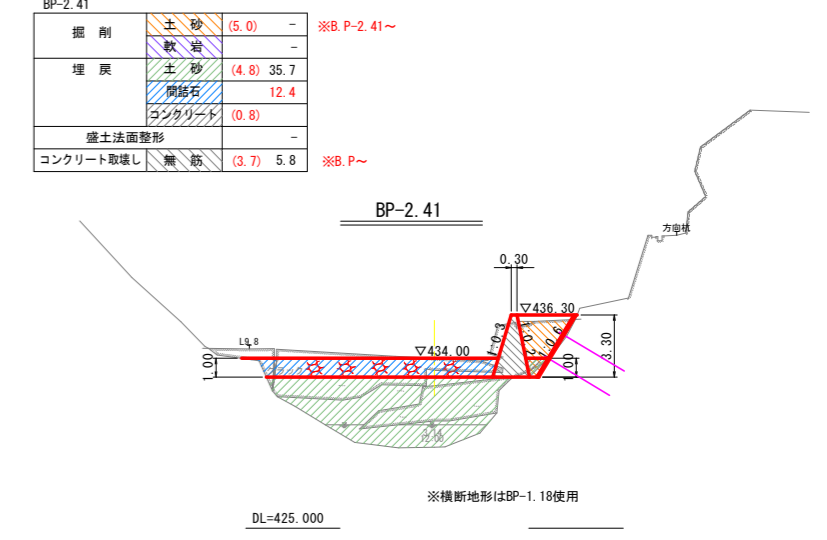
BP-2.41

| 掘　削 | 土　砂 | (5.0) | − | ※B.P-2.41～ |
|---|---|---|---|---|
| | 軟　岩 | | − | |
| 埋　戻 | 土　砂 | (4.8) | 35.7 | |
| | 間詰石 | | 12.4 | |
| | コンクリート | (0.8) | | |
| 盛土法面整形 | | | − | |
| コンクリート取壊し | 無　筋 | (3.7) | 5.8 | ※B.P～ |

BP-2.41

0.30

▽436.30

方向杭

L0.8

1.00

▽434.00

1:0.3

1:0.6

1.00

3.30

※横断地形はBP-1.18使用

DL=425.000